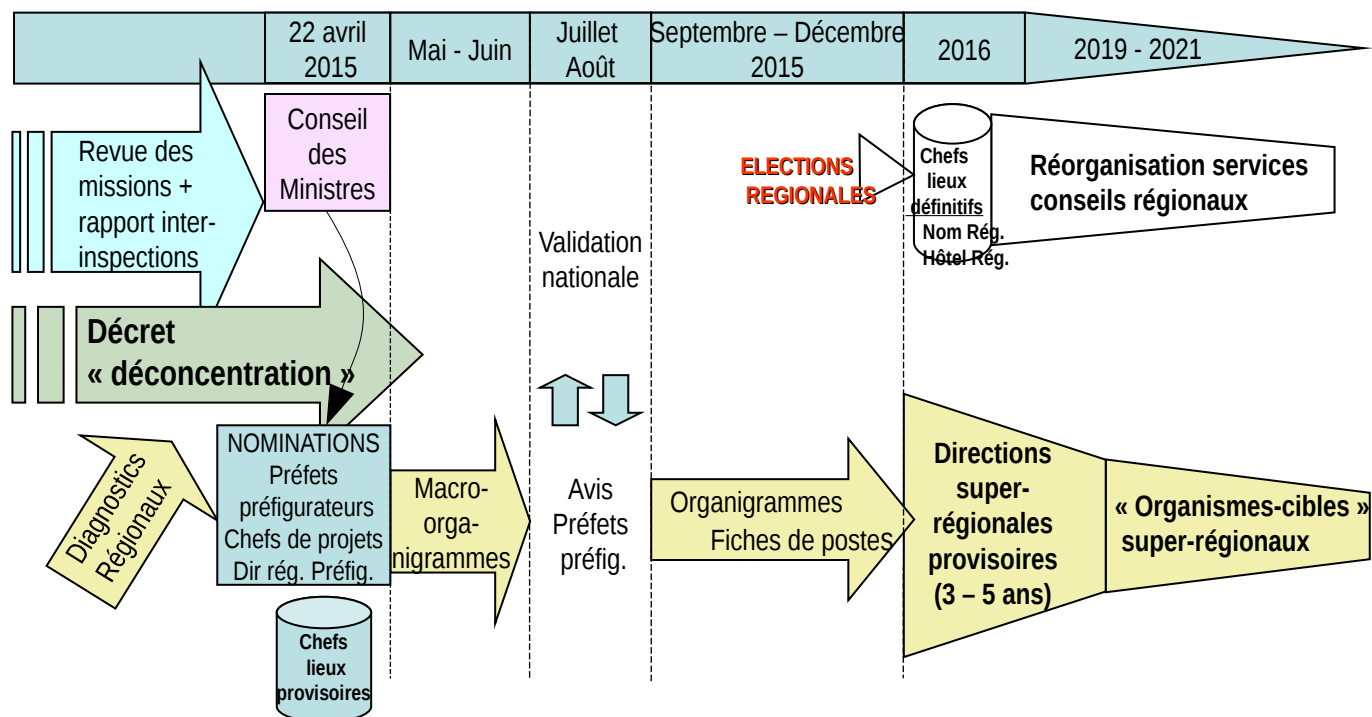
22 avril 2015

Mai - Juin

Juillet Août

Septembre – Décembre 2015

2016

2019 - 2021

Revue des missions + rapport inter-inspections

Conseil des Ministres

ELECTIONS REGIONALES

Chefs lieux définitifs
Nom Rég.
Hôtel Rég.

Réorganisation services conseils régionaux

Validation nationale

Décret « déconcentration »

Diagnostics Régionaux

NOMINATIONS
Préfets préfigurateurs
Chefs de projets
Dir rég. Préfig.

Chefs lieux provisoires

Macro-organigrammes

Avis Préfets préfig.

Organigrammes
Fiches de postes

Directions super-régionales provisoires (3 – 5 ans)

« Organismes-cibles » super-régionaux